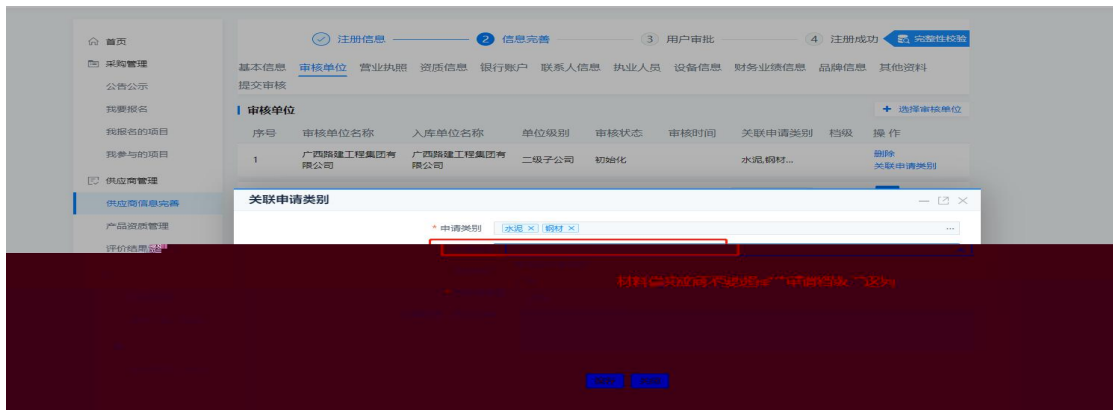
首页
采购管理
公告公示
我要报名
我报名的项目
我参与的项目
供应商管理
供应商信息完善
产品资质管理
评价结果

注册信息 2 信息完善 3 用户审批 4 注册成功 完整性校验

基本信息 审核单位 营业执照 资质信息 银行账户 联系人信息 执业人员 设备信息 财务业绩信息 品牌信息 其他资料 提交审核

审核单位
+ 选择审核单位

| 序号 | 审核单位名称 | 入库单位名称 | 单位级别 | 审核状态 | 审核时间 | 关联申请类别 | 档级 | 操作 |
|---|---|---|---|---|---|---|---|---|
| 1 | 广西路建工程集团有限公司 | 广西路建工程集团有限公司 | 二级子公司 | 初始化 | | 水泥,钢材... | | 删除 关联申请类别 |

关联申请类别
* 申请类别 水泥 × 钢材 × ...

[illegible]

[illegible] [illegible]